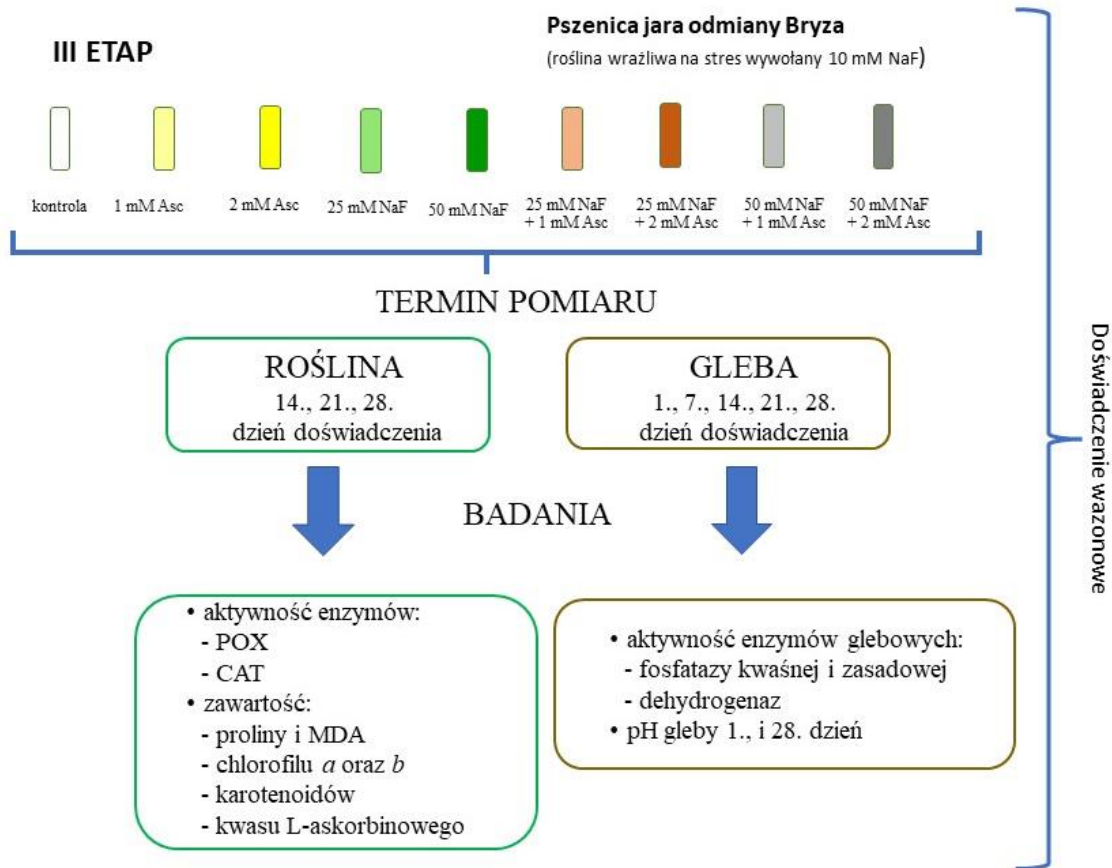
III ETAP

Pszenica jara odmiany Bryza

(roślina wrażliwa na stres wywołany 10 mM NaF)

kontrola

1 mM Asc

2 mM Asc

25 mM NaF

50 mM NaF

25 mM NaF + 1 mM Asc

25 mM NaF + 2 mM Asc

50 mM NaF + 1 mM Asc

50 mM NaF + 2 mM Asc

TERMIN POMIARU

ROŚLINA
14., 21., 28.
dzień doświadczenia

GLEBA
1., 7., 14., 21., 28.
dzień doświadczenia

BADANIA

• aktywność enzymów:
- POX
- CAT
• zawartość:
- proliny i MDA
- chlorofilu *a* oraz *b*
- karotenoidów
- kwasu L-askorbinowego

• aktywność enzymów glebowych:
- fosfatazy kwaśnej i zasadowej
- dehydrogenaz
• pH gleby 1., i 28. dzień

Doświadczenie wazonowe